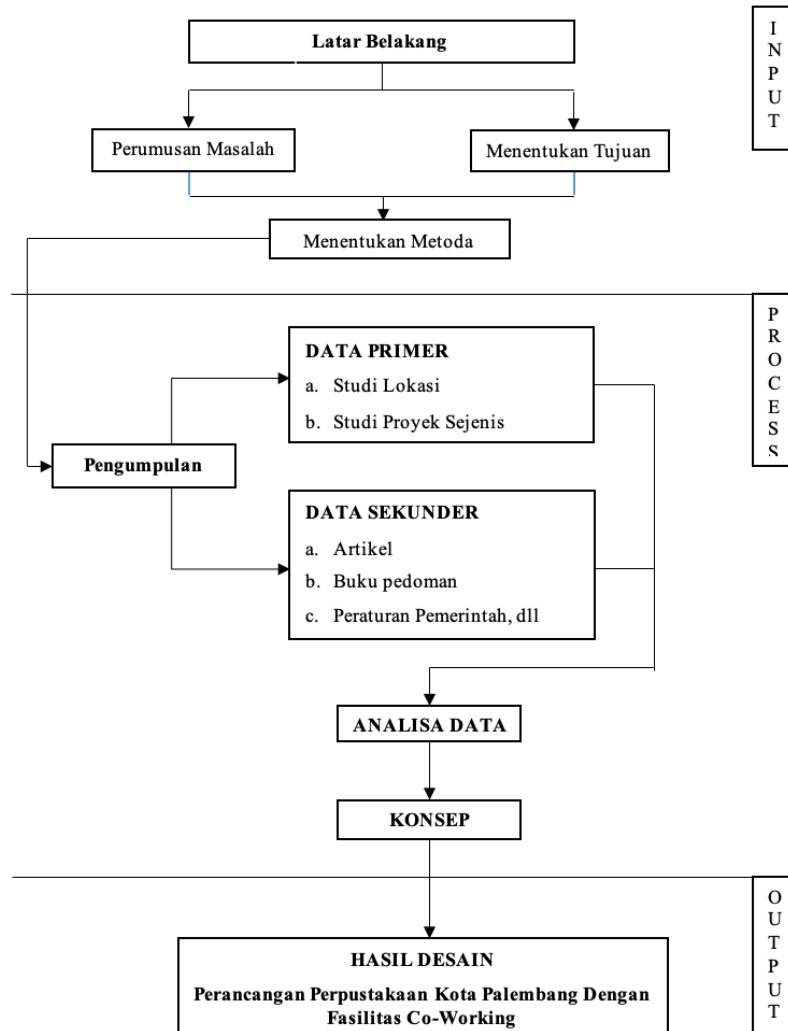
Latar Belakang

INPUT

Perumusan Masalah

Menentukan Tujuan

Menentukan Metoda

PROCESS

DATA PRIMER
a. Studi Lokasi
b. Studi Proyek Sejenis

Pengumpulan

DATA SEKUNDER
a. Artikel
b. Buku pedoman
c. Peraturan Pemerintah, dll

ANALISA DATA

KONSEP

OUTPUT

HASIL DESAIN
Perancangan Perpustakaan Kota Palembang Dengan Fasilitas Co-Working